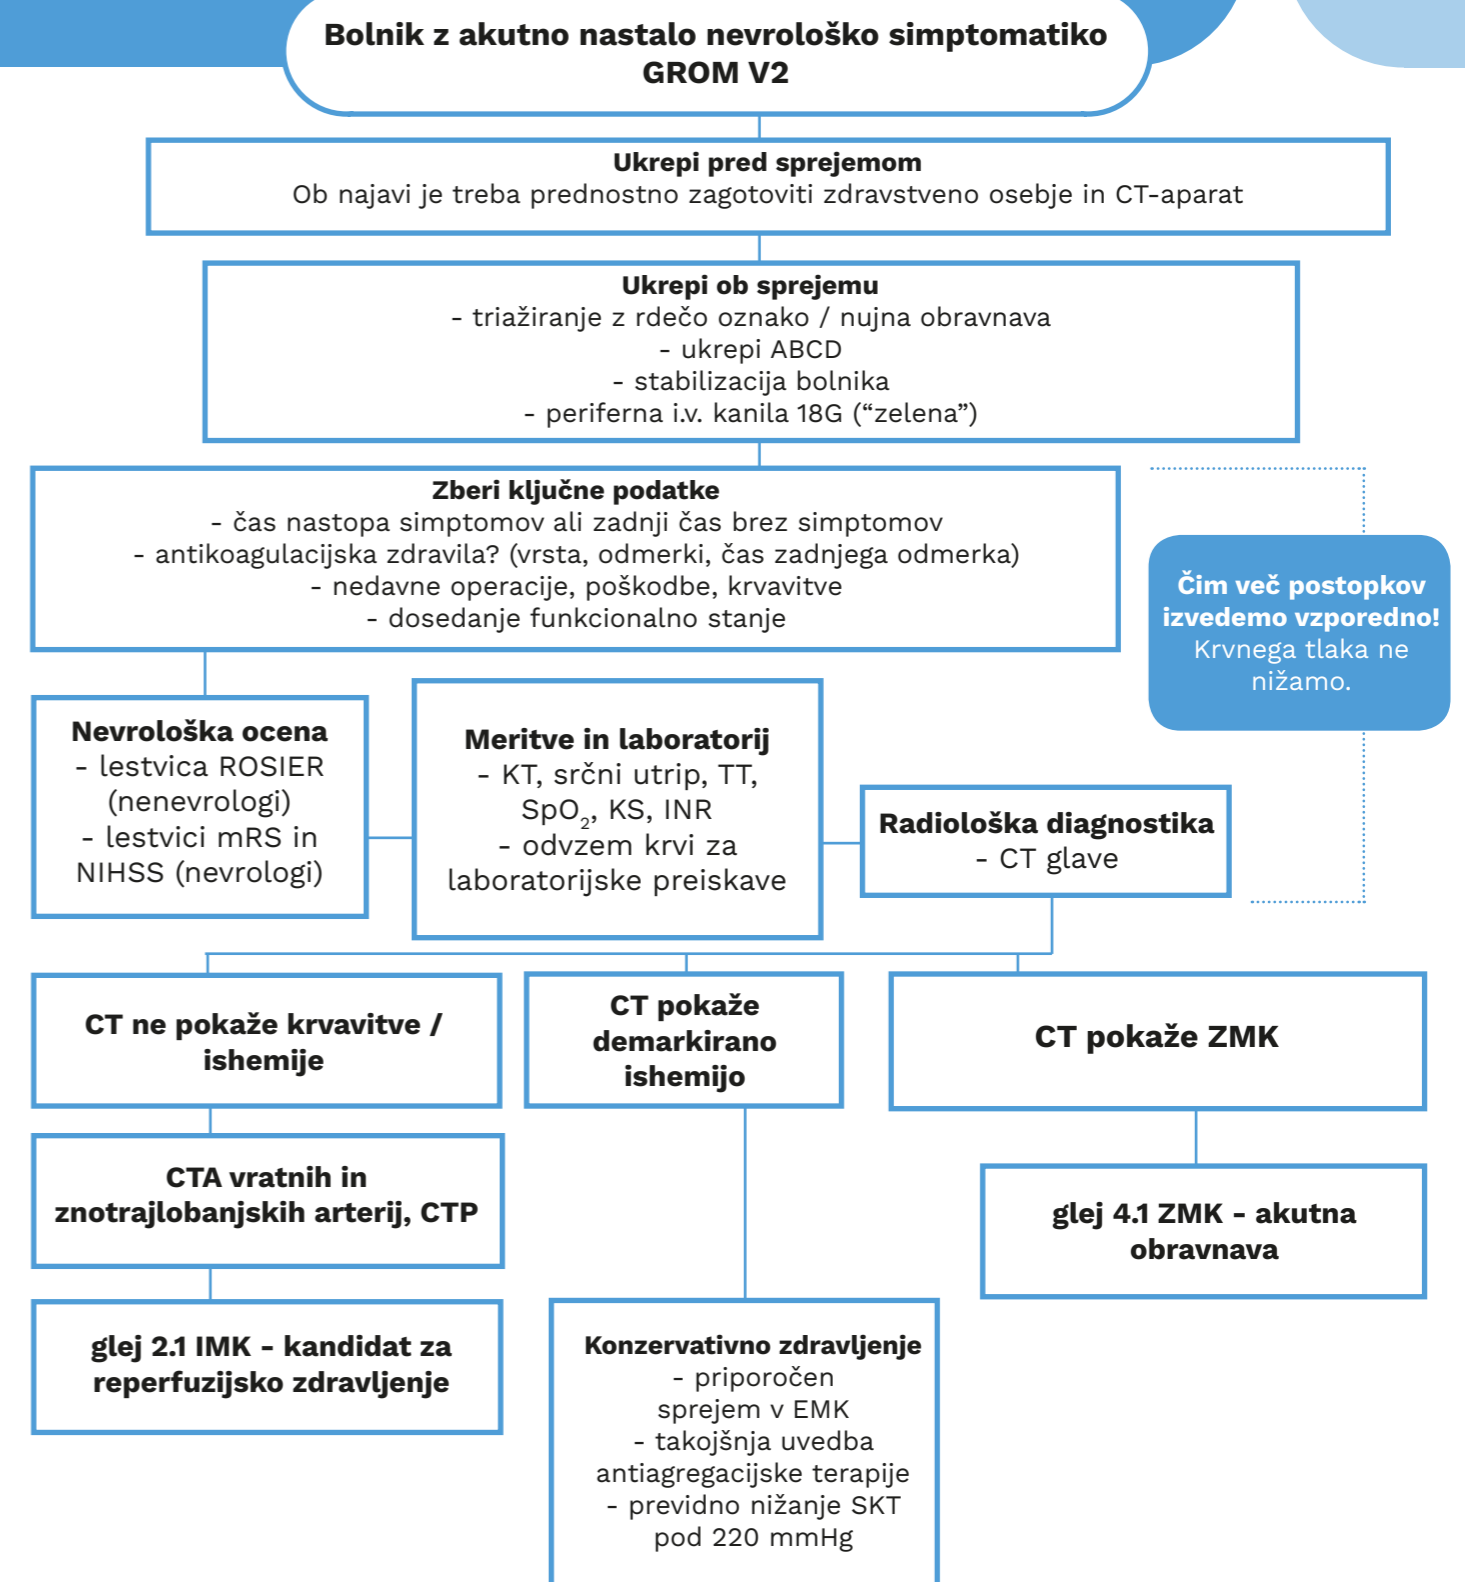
Bolnik z akutno nastalo nevrološko simptomatiko
GROM V2

Ukrepi pred sprejemom
Ob najavi je treba prednostno zagotoviti zdravstveno osebje in CT-aparat

Ukrepi ob sprejemu
- triažiranje z rdečo oznako / nujna obravnava
- ukrepi ABCD
- stabilizacija bolnika
- periferna i.v. kanila 18G (“zelena”)

Zberi ključne podatke
- čas nastopa simptomov ali zadnji čas brez simptomov
- antikoagulacijska zdravila? (vrsta, odmerki, čas zadnjega odmerka)
- nedavne operacije, poškodbe, krvavitve
- dosedanje funkcionalno stanje

Čim več postopkov izvedemo vzporedno! Krvnega tlaka ne nižamo.

Nevrološka ocena
- lestvica ROSIER (nenevrologi)
- lestvici mRS in NIHSS (nevrologi)

Meritve in laboratorij
- KT, srčni utrip, TT, $SpO_2$, KS, INR
- odvzem krvi za laboratorijske preiskave

Radiološka diagnostika
- CT glave

CT ne pokaže krvavitve / ishemije

CT pokaže demarkirano ishemijo

CT pokaže ZMK

CTA vratnih in znotrajlobanjskih arterij, CTP

glej 4.1 ZMK - akutna obravnava

glej 2.1 IMK - kandidat za reperfuzijsko zdravljenje

Konzervativno zdravljenje
- priporočen sprejem v EMK
- takojšnja uvedba antiagregacijske terapije
- previdno nižanje SKT pod 220 mmHg